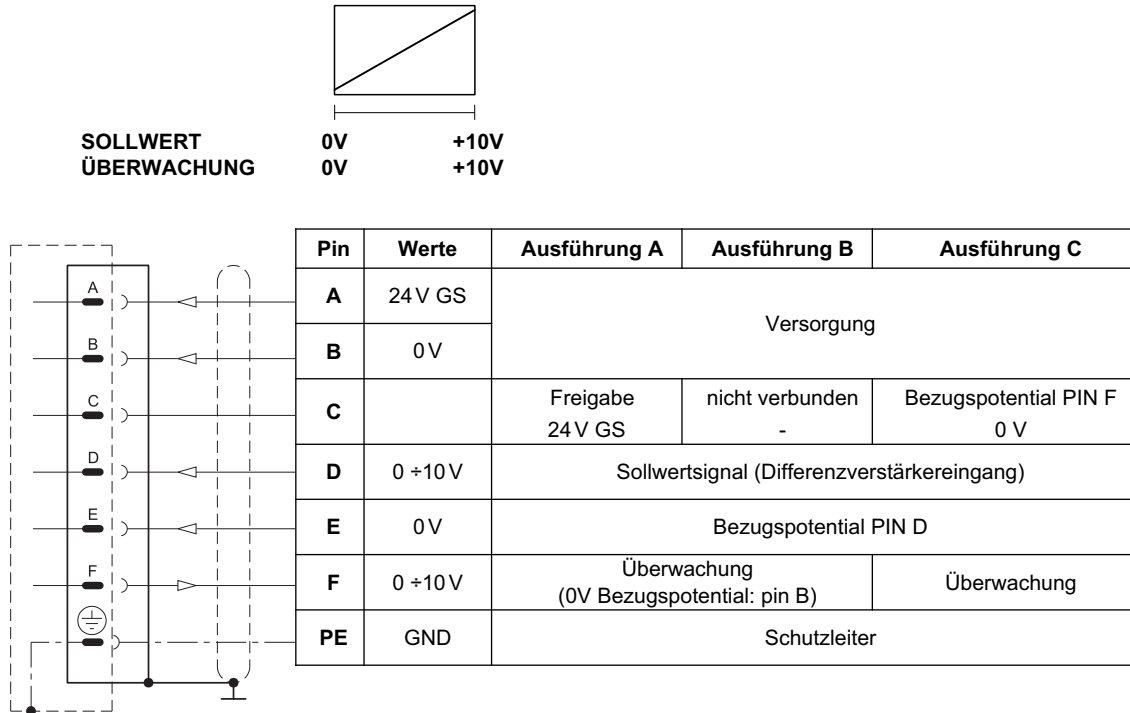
SOLLWERT 0V +10V
ÜBERWACHUNG 0V +10V

A
B
C
D
E
F

| Pin | Werte | Ausführung A | Ausführung B | Ausführung C |
|---|---|---|---|---|
| A | 24 V GS | Versorgung | | |
| B | 0 V | | | |
| C | | Freigabe 24 V GS | nicht verbunden - | Bezugspotential PIN F 0 V |
| D | 0 ÷10 V | Sollwertsignal (Differenzverstärkereingang) | | |
| E | 0 V | Bezugspotential PIN D | | |
| F | 0 ÷10 V | Überwachung (0V Bezugspotential: pin B) | | Überwachung |
| PE | GND | Schutzleiter | | |